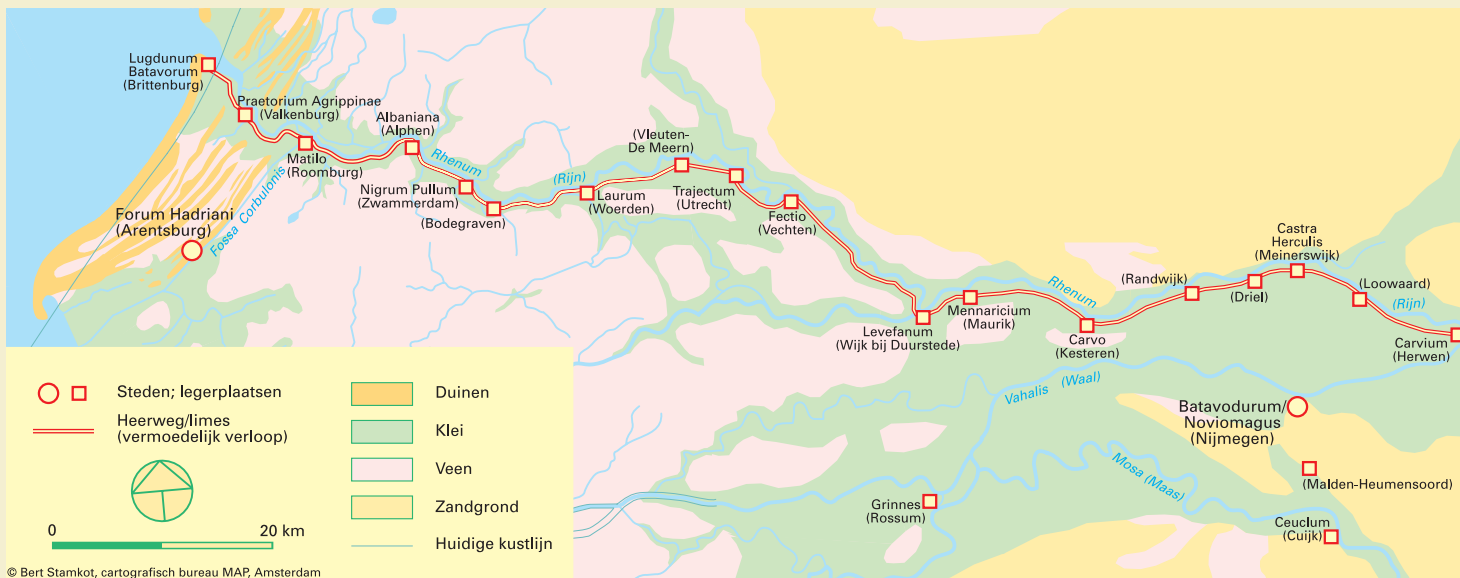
Lugdunum Batavorum (Brittenburg)

Praetorium Agrippinae (Valkenburg)

Albaniana (Alphen)

Matilo (Roomburg)

Rhenum

Nigrum Pullum (Zwammerdam)

(Bodegraven)

(Rijn)

Laurum (Woerden)

(Vleuten-De Meern)

Trajectum (Utrecht)

Fectio (Vechten)

Forum Hadriani (Arentsburg)

Fossa Corbulonis

Castra Herculis (Meinerswijk)

(Randwijk)

(Loowaard)

(Driel)

(Rijn)

Rhenum

Mennaricium (Maurik)

Levefanum (Wijk bij Duurstede)

Carvo (Kesteren)

Carvium (Herwen)

Vahalis (Waal)

Batavodurum/ Noviomagus (Nijmegen)

Mosa (Maas)

(Malden-Heumensoord)

Grinnes (Rossum)

Ceuclum (Cuijk)

Steden; legerplaatsen

Heerweg/limes (vermoedelijk verloop)

0

20 km

Duinen

Klei

Veen

Zandgrond

Huidige kustlijn

© Bert Stamkot, cartografisch bureau MAP, Amsterdam